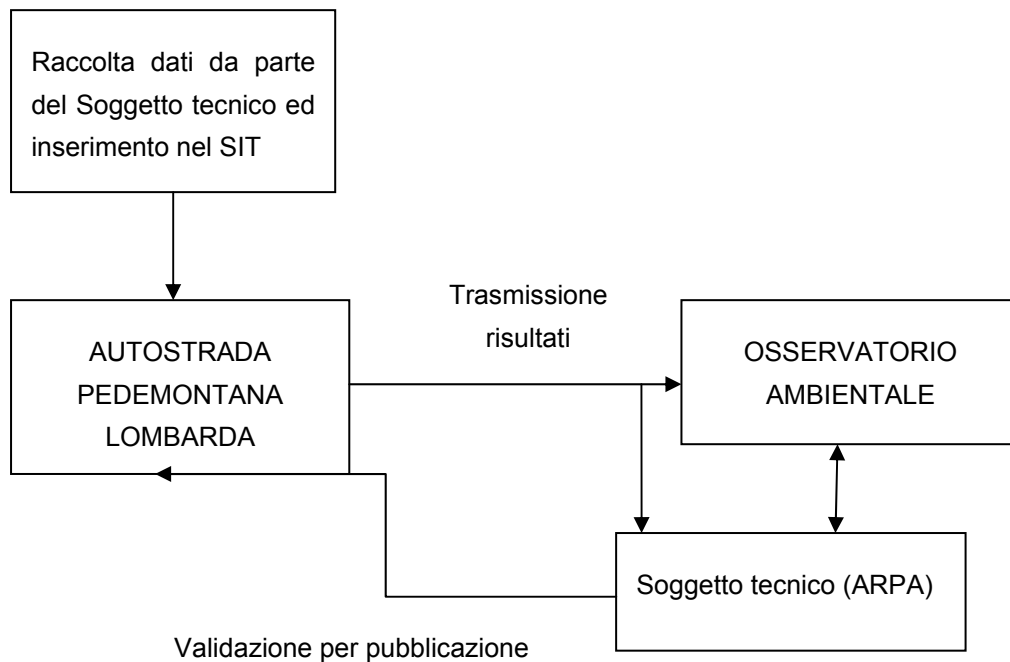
Raccolta dati da parte del Soggetto tecnico ed inserimento nel SIT

AUTOSTRADA PEDEMONTANA LOMBARDA

Trasmissione risultati

OSSERVATORIO AMBIENTALE

Soggetto tecnico (ARPA)

Validazione per pubblicazione